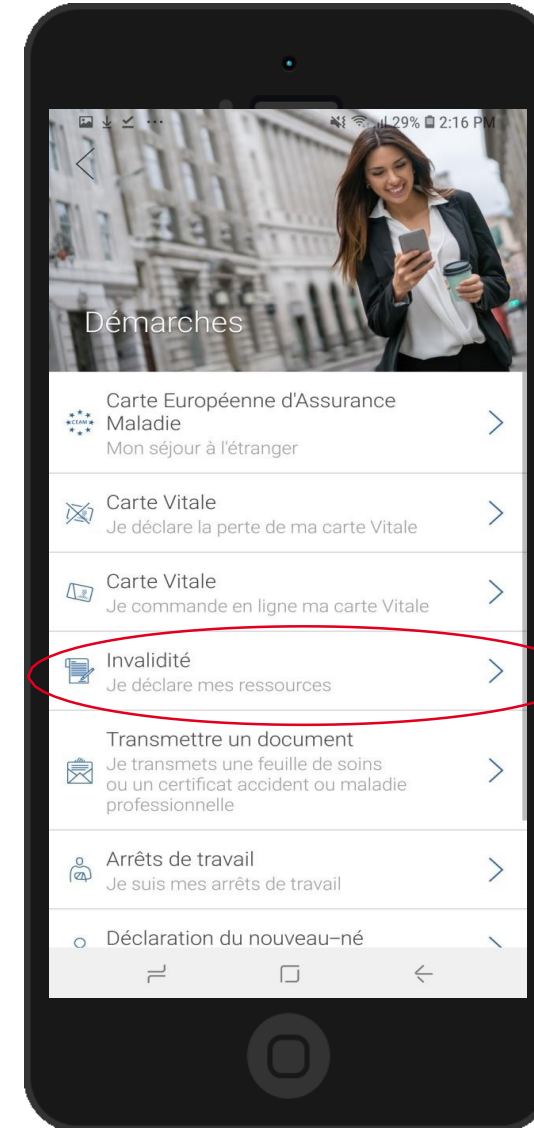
29% 2:16 PM

Démarches

CEAM
Carte Européenne d'Assurance Maladie
Mon séjour à l'étranger

Carte Vitale
Je déclare la perte de ma carte Vitale

Carte Vitale
Je commande en ligne ma carte Vitale

Invalidité
Je déclare mes ressources

Transmettre un document
Je transmets une feuille de soins ou un certificat accident ou maladie professionnelle

Arrêts de travail
Je suis mes arrêts de travail

Déclaration du nouveau–né